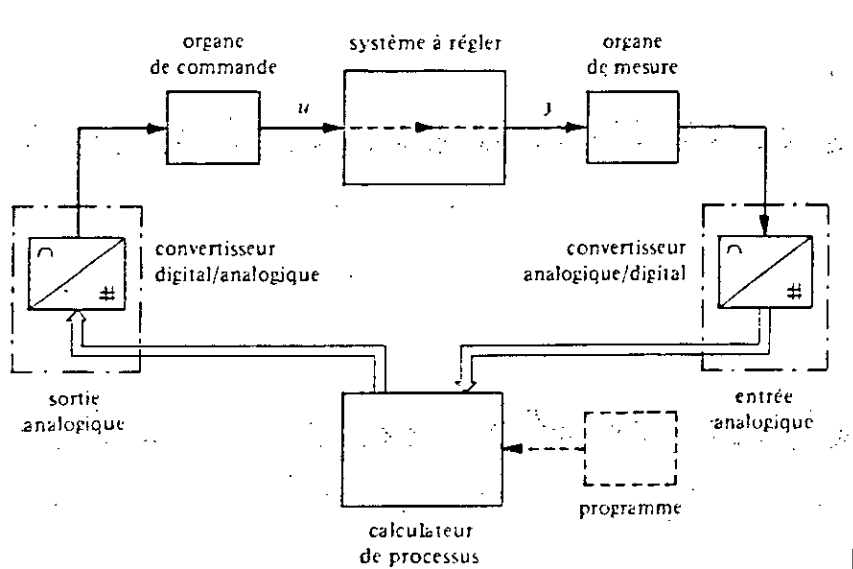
organe de commande

système à régler

organe de mesure

$u$

$y$

$\cap$

$\#$

convertisseur digital/analogique

convertisseur analogique/digital

$\cap$

$\#$

sortie analogique

entrée analogique

programme

calculateur de processus